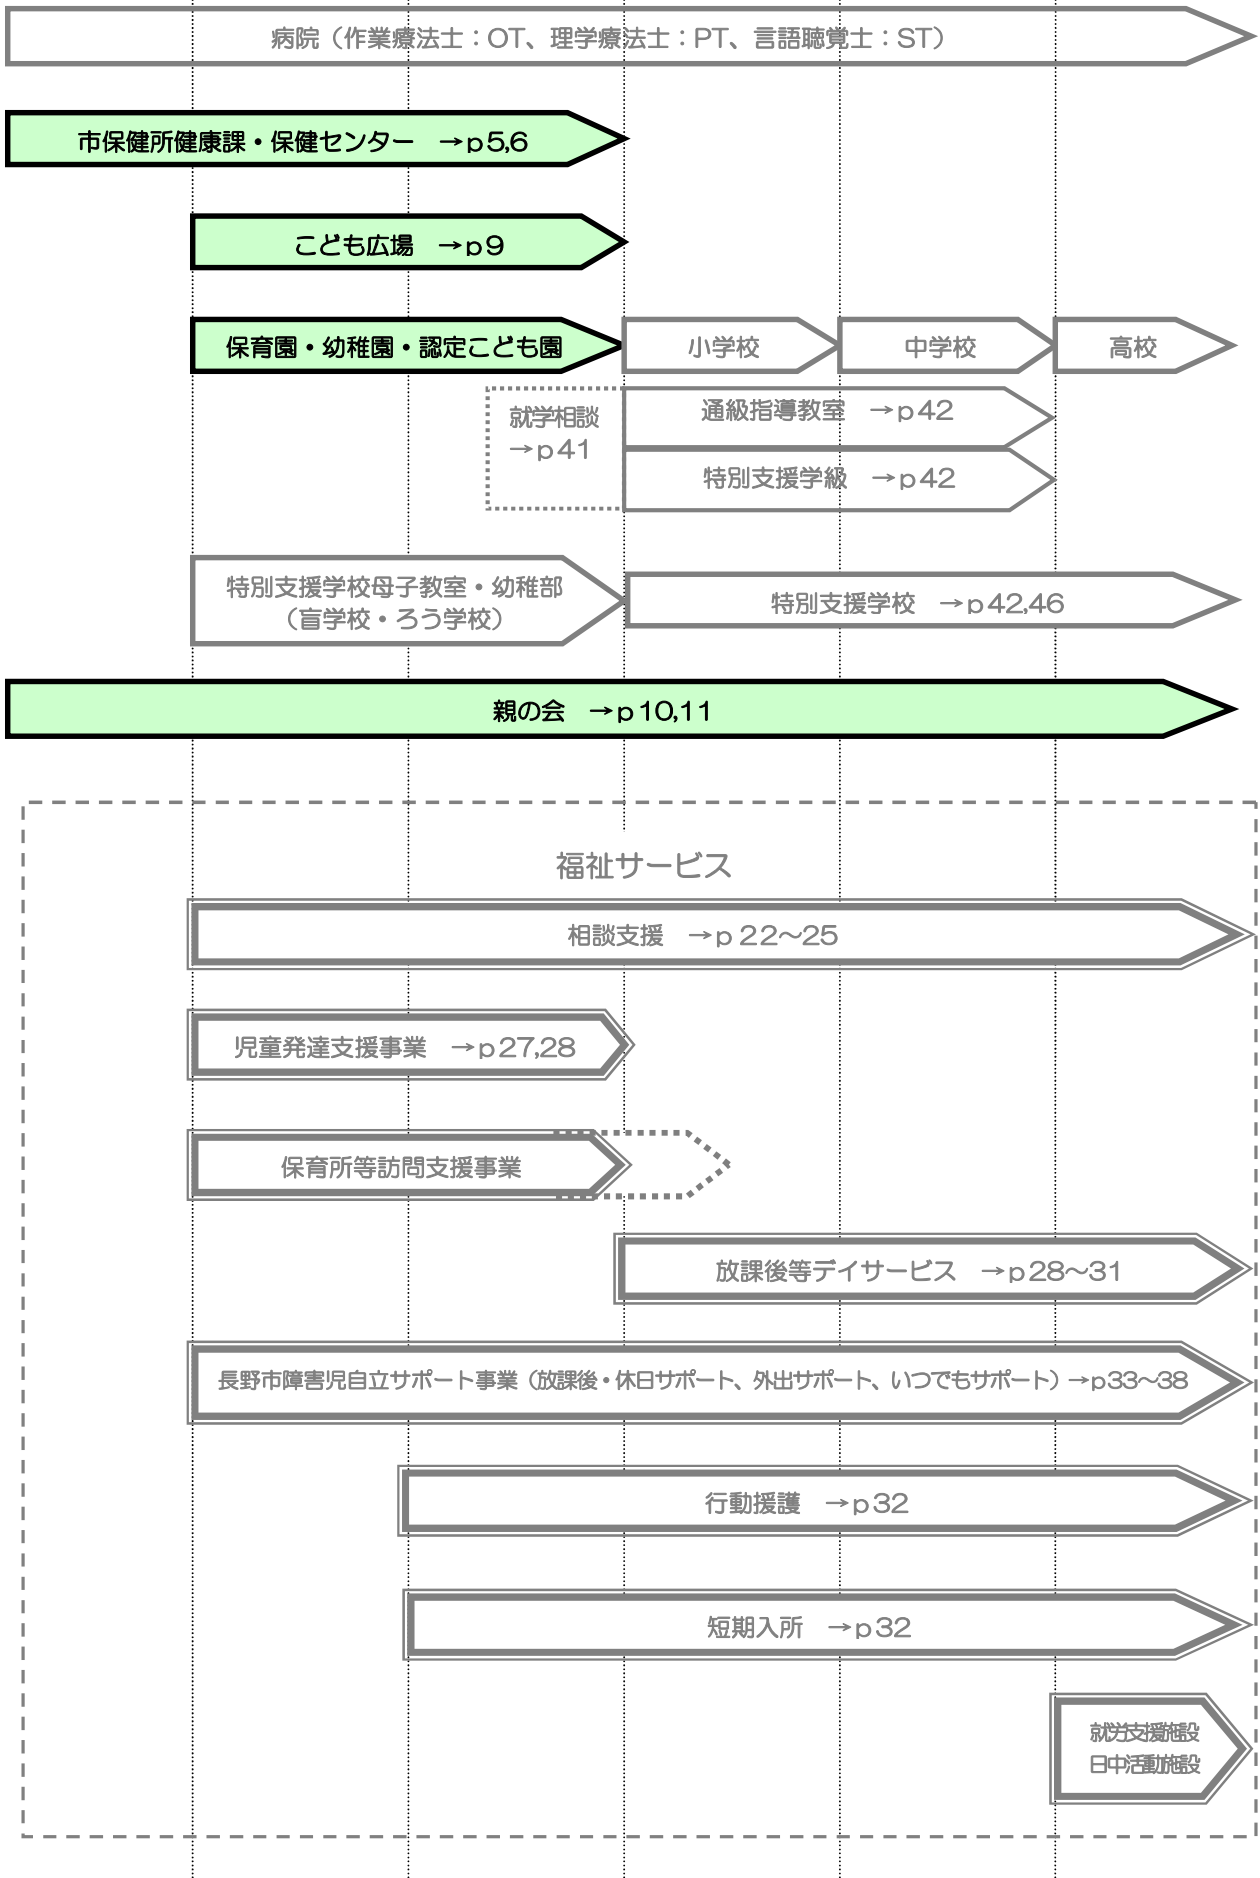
病院（作業療法士：OT、理学療法士：PT、言語聴覚士：ST）

市保健所健康課・保健センター　→p5,6

こども広場　→p9

保育園・幼稚園・認定こども園

小学校

中学校

高校

就学相談 →p41

通級指導教室　→p42

特別支援学級　→p42

特別支援学校母子教室・幼稚部（盲学校・ろう学校）

特別支援学校　→p42,46

親の会　→p10,11

福祉サービス

相談支援　→p 22～25

児童発達支援事業　→p27,28

保育所等訪問支援事業

放課後等デイサービス　→p28～31

長野市障害児自立サポート事業（放課後・休日サポート、外出サポート、いつでもサポート）→p33～38

行動援護　→p32

短期入所　→p32

就労支援施設
日中活動施設